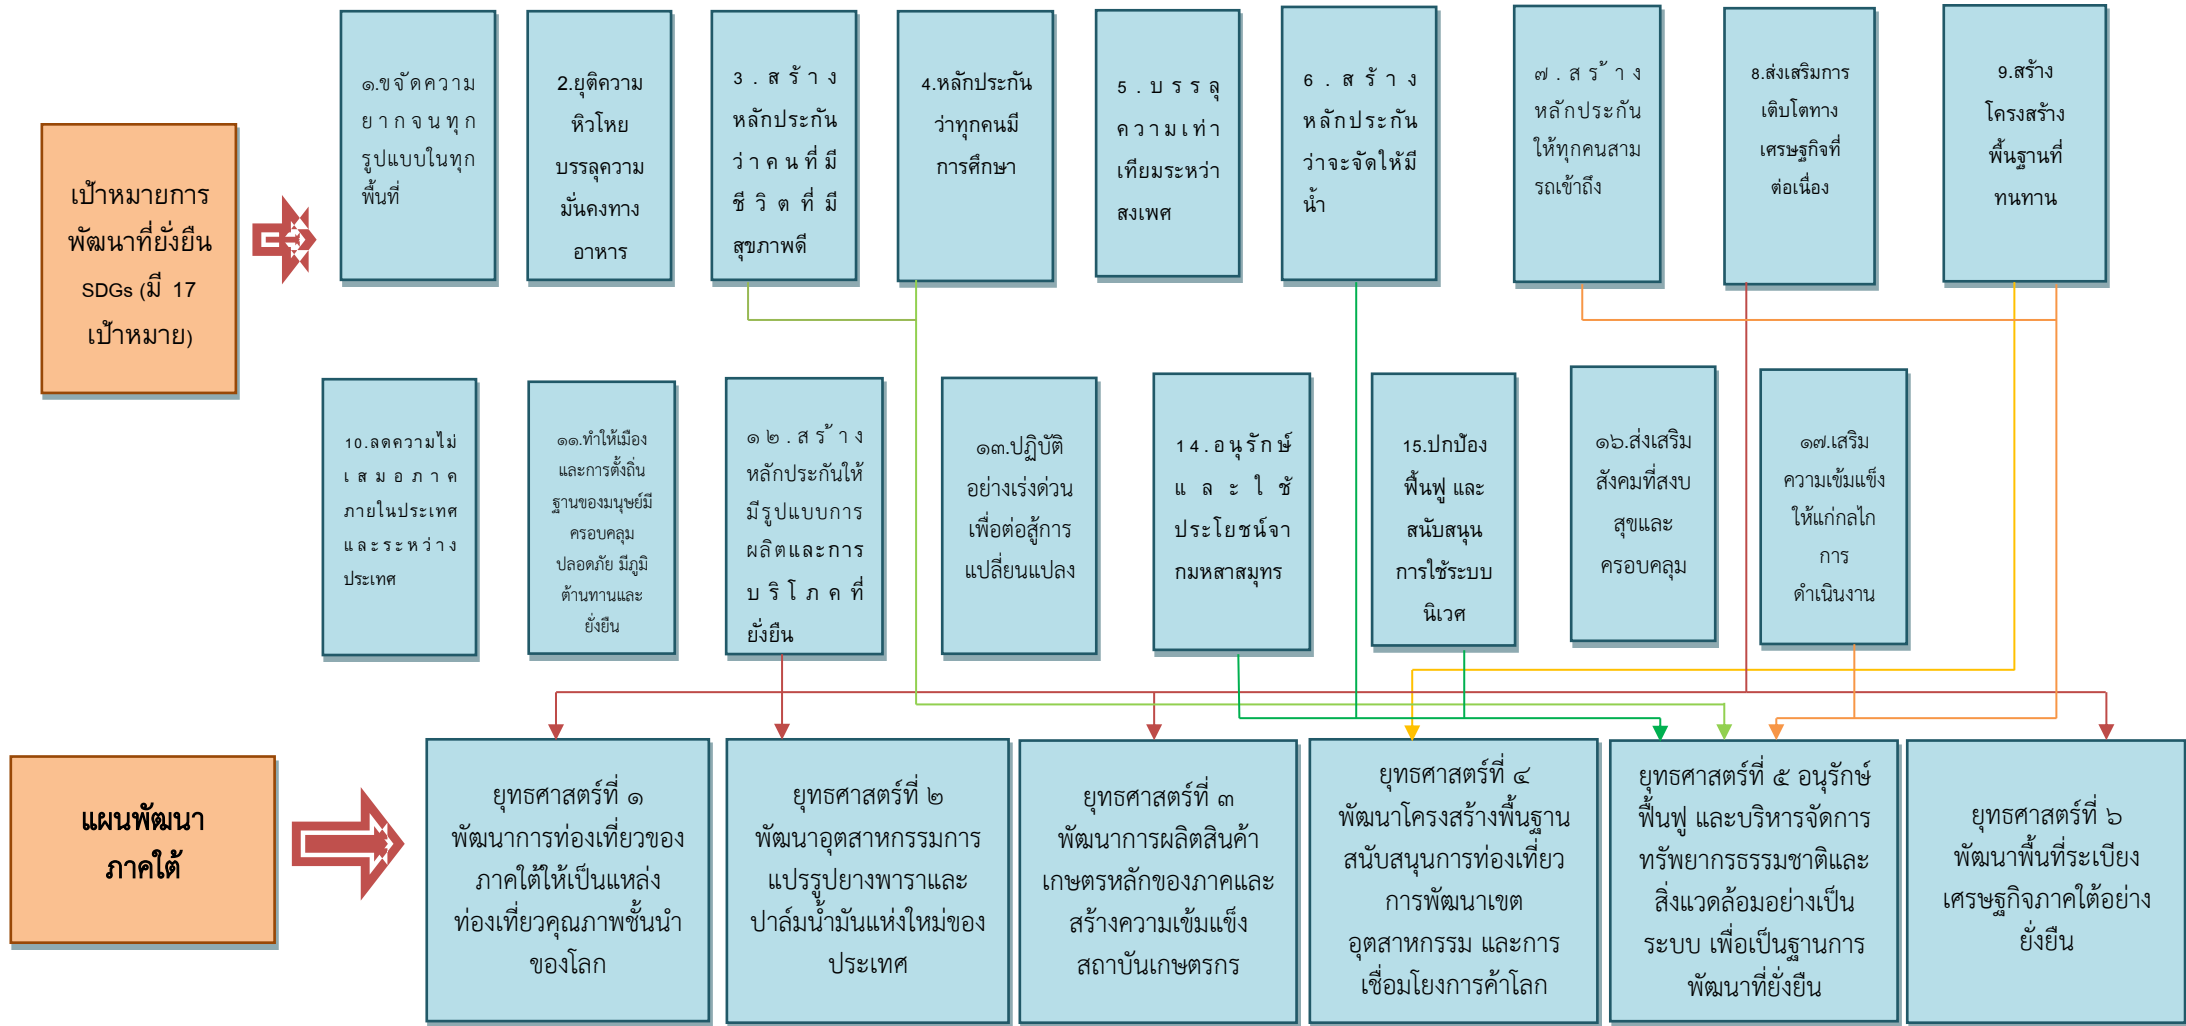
เป้าหมายการพัฒนาที่ยั่งยืน SDGs (มี 17 เป้าหมาย)

๑.ขจัดความยากจนทุกรูปแบบในทุกพื้นที่

2.ยุติความหิวโหย บรรลุความมั่นคงทางอาหาร

3.สร้างหลักประกันว่าคนที่มีชีวิตที่มีสุขภาพดี

4.หลักประกันว่าทุกคนมีการศึกษา

5.บรรลุความเท่าเทียมระหว่างเพศ

6.สร้างหลักประกันว่าจะจัดให้มีน้ำ

๗.สร้างหลักประกันให้ทุกคนสามรถเข้าถึง

8.ส่งเสริมการเติบโตทางเศรษฐกิจที่ต่อเนื่อง

9.สร้างโครงสร้างพื้นฐานที่ทนทาน

10.ลดความไม่เสมอภาคภายในประเทศและระหว่างประเทศ

๑๑.ทำให้เมืองและการตั้งถิ่นฐานของมนุษย์มีครอบคลุม ปลอดภัย มีภูมิต้านทานและยั่งยืน

๑๒.สร้างหลักประกันให้มีรูปแบบการผลิตและการบริโภคที่ยั่งยืน

๑๓.ปฏิบัติอย่างเร่งด่วนเพื่อต่อสู้การเปลี่ยนแปลง

14.อนุรักษ์และใช้ประโยชน์จากมหาสมุทร

15.ปกป้อง ฟื้นฟู และสนับสนุนการใช้ระบบนิเวศ

๑๖.ส่งเสริมสังคมที่สงบสุขและครอบคลุม

๑๗.เสริมความเข้มแข็งให้แก่กลไกการดำเนินงาน

แผนพัฒนาภาคใต้

ยุทธศาสตร์ที่ ๑ พัฒนาการท่องเที่ยวของภาคใต้ให้เป็นแหล่งท่องเที่ยวคุณภาพชั้นนำของโลก

ยุทธศาสตร์ที่ ๒ พัฒนาอุตสาหกรรมการแปรรูปยางพาราและปาล์มน้ำมันแห่งใหม่ของประเทศ

ยุทธศาสตร์ที่ ๓ พัฒนาการผลิตสินค้าเกษตรหลักของภาคและสร้างความเข้มแข็งสถาบันเกษตรกร

ยุทธศาสตร์ที่ ๔ พัฒนาโครงสร้างพื้นฐานสนับสนุนการท่องเที่ยว การพัฒนาเขตอุตสาหกรรม และการเชื่อมโยงการค้าโลก

ยุทธศาสตร์ที่ ๕ อนุรักษ์ ฟื้นฟู และบริหารจัดการทรัพยากรธรรมชาติและสิ่งแวดล้อมอย่างเป็นระบบ เพื่อเป็นฐานการพัฒนาที่ยั่งยืน

ยุทธศาสตร์ที่ ๖ พัฒนาพื้นที่ระเบียงเศรษฐกิจภาคใต้อย่างยั่งยืน